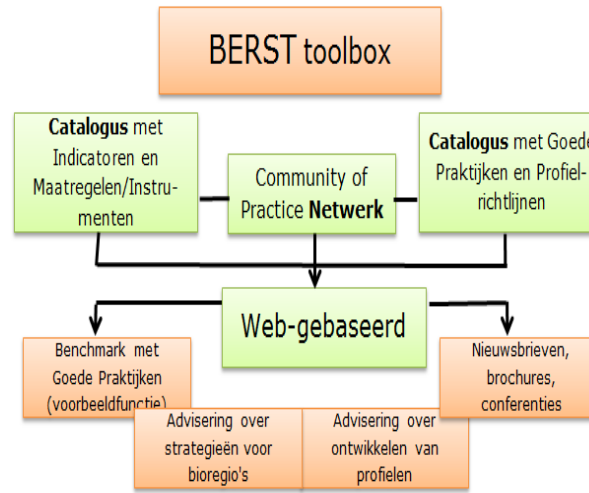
BERST toolbox

**Catalogus** met Indicatoren en Maatregelen/Instrumenten

Community of Practice **Netwerk**

**Catalogus** met Goede Praktijken en Profielrichtlijnen

Web-gebaseerd

Benchmark met Goede Praktijken (voorbeeldfunctie)

Nieuwsbrieven, brochures, conferenties

Advisering over strategieën voor bioregio's

Advisering over ontwikkelen van profielen